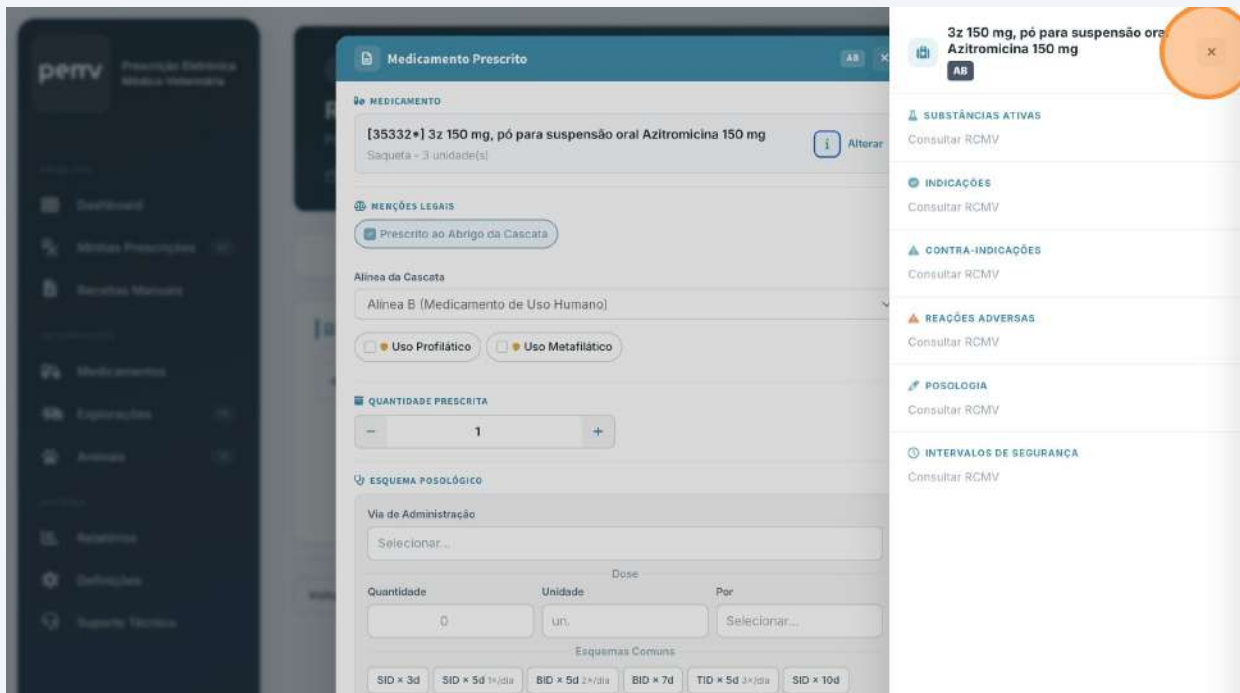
pemv Prescrição Eletrónica Médico Veterinária

Dashboard

Minhas Prescrições

Receitas Manuais

Medicamentos

Explorações

Animais

Relatórios

Definições

Suporte Técnico

Medicamento Prescrito

AB

MEDICAMENTO

[35332*] 3z 150 mg, pó para suspensão oral Azitromicina 150 mg

Saqueta - 3 unidade(s)

Alterar

MENÇÕES LEGAIS

Prescrito ao Abrigo da Cascata

Alínea da Cascata

Alínea B (Medicamento de Uso Humano)

Uso Profilático

Uso Metafilático

QUANTIDADE PRESCRITA

−

1

+

ESQUEMA POSOLÓGICO

Via de Administração

Selecionar...

Dose

Quantidade

Unidade

Por

0

un.

Selecionar...

Esquemas Comuns

SID × 3d

SID × 5d 1×/dia

BID × 5d 2×/dia

BID × 7d

TID × 5d 3×/dia

SID × 10d

3z 150 mg, pó para suspensão oral Azitromicina 150 mg

AB

×

SUBSTÂNCIAS ATIVAS

Consultar RCMV

INDICAÇÕES

Consultar RCMV

CONTRA-INDICAÇÕES

Consultar RCMV

REAÇÕES ADVERSAS

Consultar RCMV

POSOLOGIA

Consultar RCMV

INTERVALOS DE SEGURANÇA

Consultar RCMV